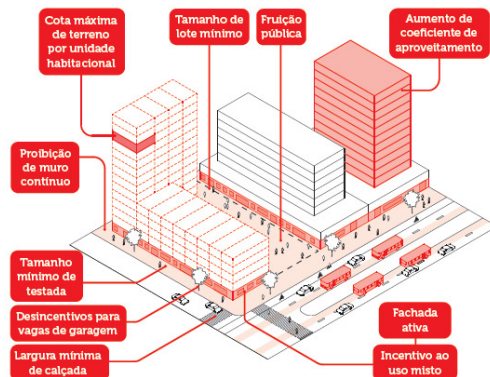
Cota máxima de terreno por unidade habitacional

Tamanho de lote mínimo

Fruição pública

Aumento de coeficiente de aproveitamento

Proibição de muro contínuo

Tamanho mínimo de testada

Desincentivos para vagas de garagem

Largura mínima de calçada

Fachada ativa

Incentivo ao uso misto